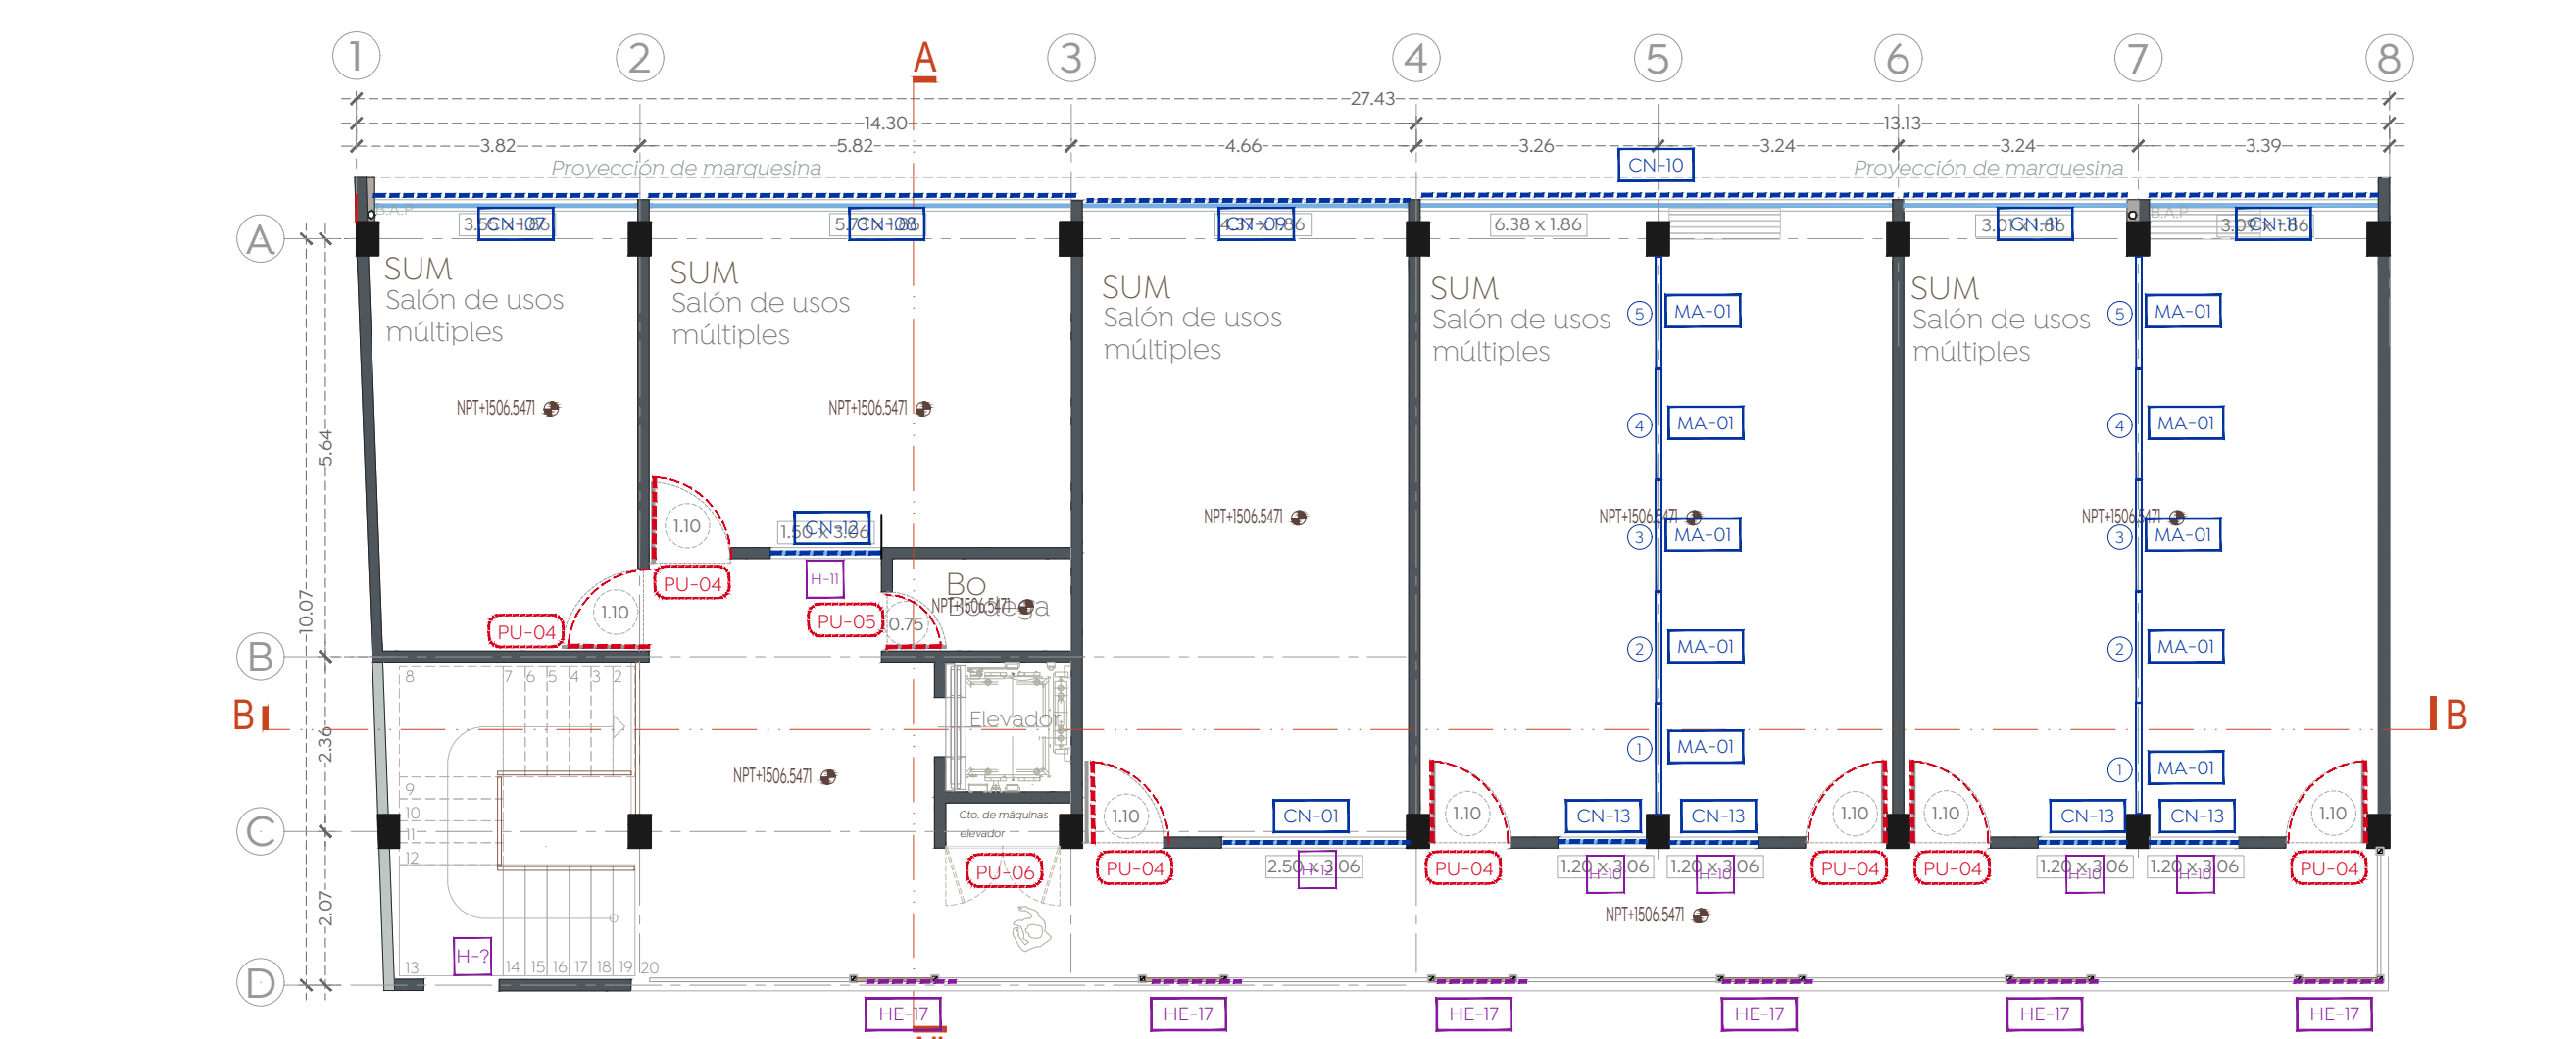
1 2 A 3 4 5 6 7 8

27.43
14.30
13.13
3.82 5.82 4.66 3.26 3.24 3.24 3.39

Proyección de marquesina
CN-10
Proyección de marquesina

A
3.56 x 1.86 CN-07
5.73 x 1.86 CN-08
4.37 x 1.86 CN-09
6.38 x 1.86
3.01 x 1.86 CN-11
3.09 x 1.86 CN-11

SUM
Salón de usos múltiples

SUM
Salón de usos múltiples

SUM
Salón de usos múltiples

SUM
Salón de usos múltiples

SUM
Salón de usos múltiples

NPT+1506.5471
NPT+1506.5471
NPT+1506.5471
NPT+1506.5471
NPT+1506.5471

5 MA-01
4 MA-01
3 MA-01
2 MA-01
1 MA-01

5 MA-01
4 MA-01
3 MA-01
2 MA-01
1 MA-01

5.64
10.07
2.36
2.07

1.10
1.50 x 3.06 CN-12
H-11
1.10
PU-04
PU-04
PU-05
0.75
Bodega
NPT+1506.5471

B
8 7 6 5 4 3 2
Elevador
NPT+1506.5471
9
10
11
12
13
H-?
14 15 16 17 18 19 20

C
Cto. de máquinas elevador
PU-06

1.10 PU-04
CN-01
2.50 x 3.06 H-12
1.10 PU-04
CN-13 1.20 x 3.06 H-10
CN-13 1.20 x 3.06 H-10
1.10 PU-04
1.10 PU-04
CN-13 1.20 x 3.06 H-10
CN-13 1.20 x 3.06 H-10
1.10 PU-04
NPT+1506.5471

D
HE-17 HE-17 HE-17 HE-17 HE-17 HE-17
B